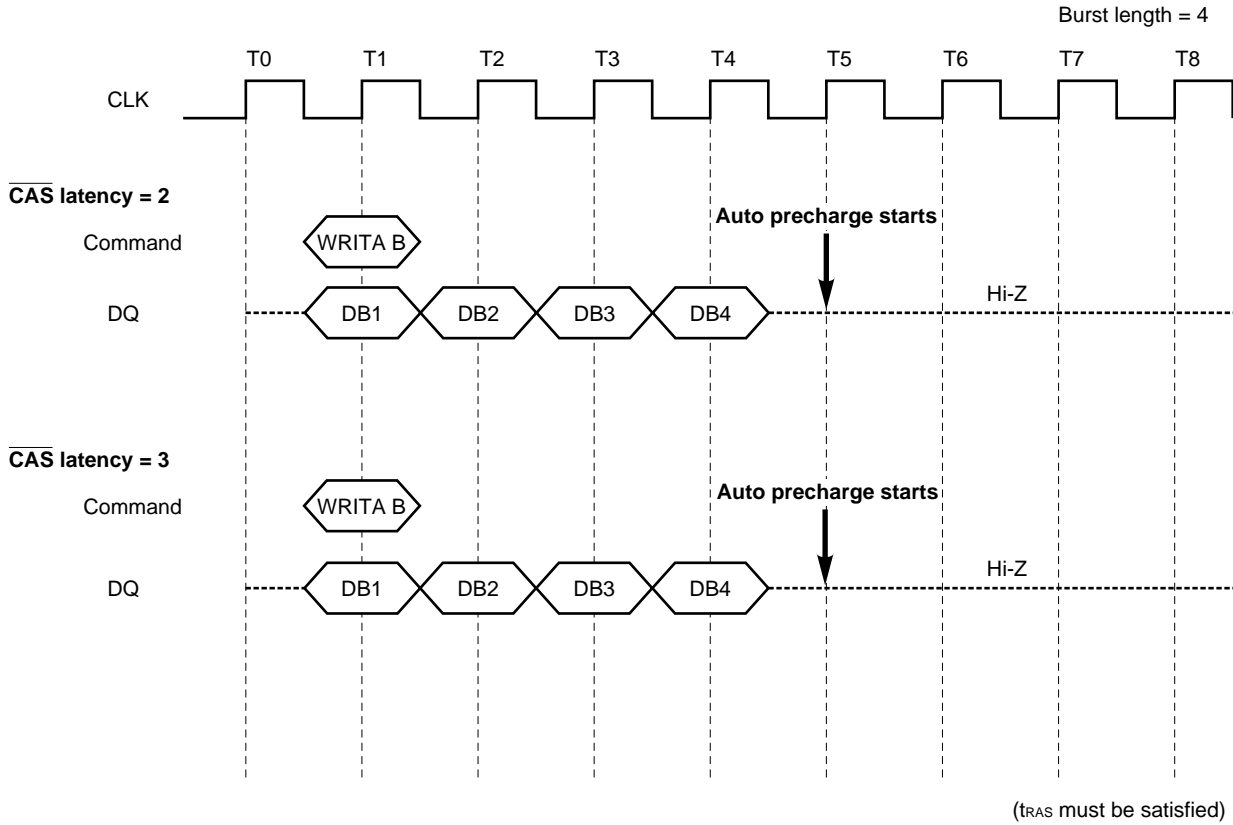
Burst length = 4

T0 T1 T2 T3 T4 T5 T6 T7 T8

CLK

$\overline{\text{CAS}}$ latency = 2

Command WRITA B

Auto precharge starts

DQ DB1 DB2 DB3 DB4 Hi-Z

$\overline{\text{CAS}}$ latency = 3

Command WRITA B

Auto precharge starts

DQ DB1 DB2 DB3 DB4 Hi-Z

($t_{RAS}$ must be satisfied)